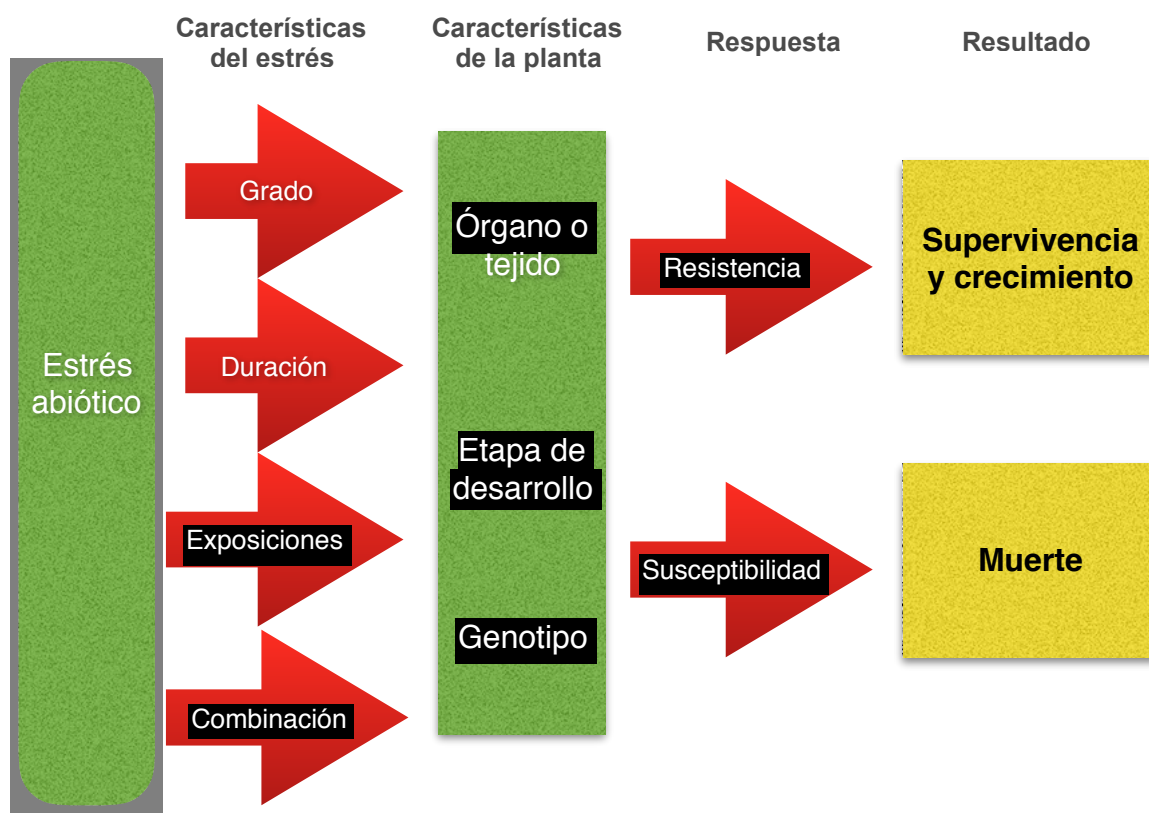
Características del estrés

Características de la planta

Respuesta

Resultado

Estrés abiótico

Grado

Duración

Exposiciones

Combinación

Órgano o tejido

Etapa de desarrollo

Genotipo

Resistencia

Susceptibilidad

Supervivencia y crecimiento

Muerte